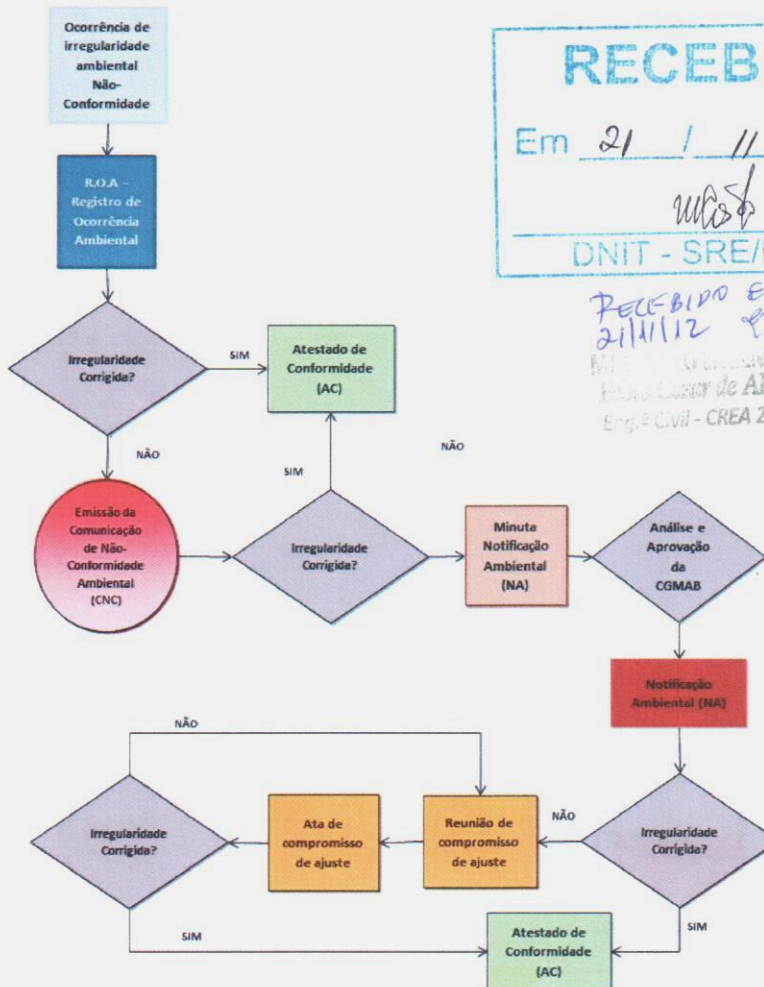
Ocorrência de irregularidade ambiental Não-Conformidade

RECEB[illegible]

Em 21 / 11 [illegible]

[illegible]

DNIT - SRE/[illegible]

RECEBIDO E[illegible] 21/11/12 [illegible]

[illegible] Cezar de A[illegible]

Eng.º Civil - CREA 2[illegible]

R.O.A – Registro de Ocorrência Ambiental

Irregularidade Corrigida?

SIM

Atestado de Conformidade (AC)

NÃO

SIM

NÃO

Emissão da Comunicação de Não-Conformidade Ambiental (CNC)

Irregularidade Corrigida?

Minuta Notificação Ambiental (NA)

Análise e Aprovação da CGMAB

Notificação Ambiental (NA)

NÃO

Irregularidade Corrigida?

Ata de compromisso de ajuste

Reunião de compromisso de ajuste

NÃO

Irregularidade Corrigida?

SIM

SIM

Atestado de Conformidade (AC)